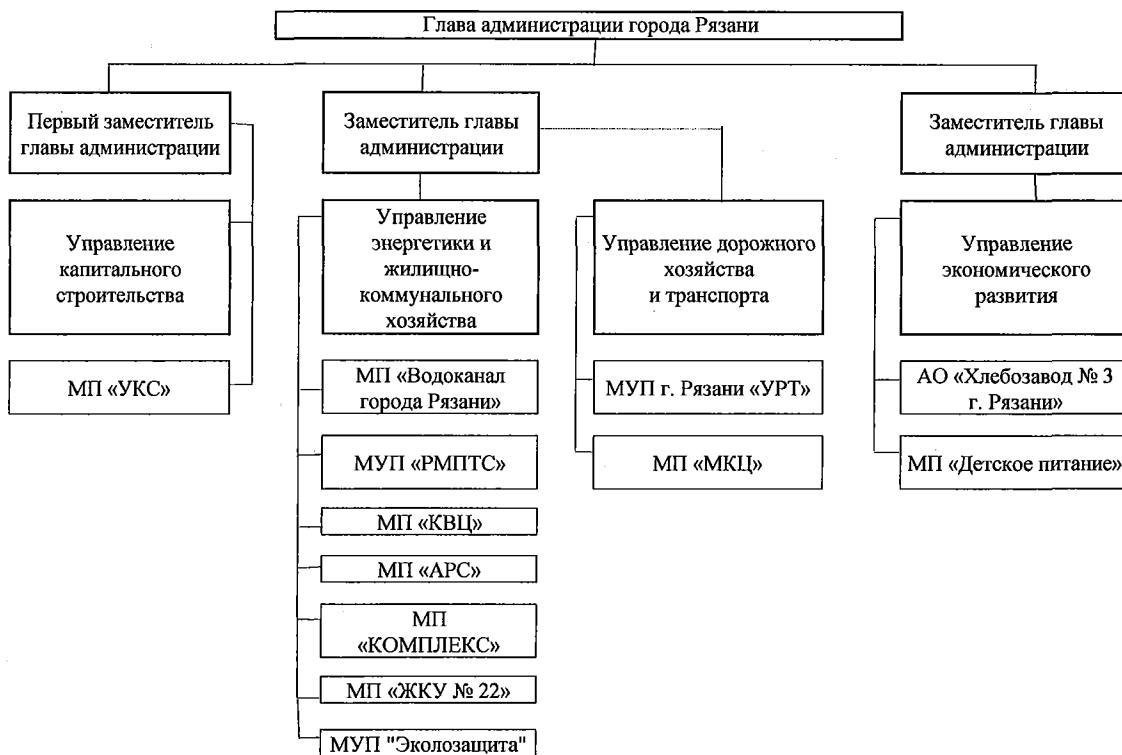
Глава администрации города Рязани

Первый заместитель главы администрации

Управление капитального строительства

МП «УКС»

Заместитель главы администрации

Управление энергетики и жилищно-коммунального хозяйства

МП «Водоканал города Рязани»

МУП «РМПТС»

МП «КВЦ»

МП «АРС»

МП «КОМПЛЕКС»

МП «ЖКУ № 22»

МУП "Экозащита"

Управление дорожного хозяйства и транспорта

МУП г. Рязани «УРТ»

МП «МКЦ»

Заместитель главы администрации

Управление экономического развития

АО «Хлебозавод № 3 г. Рязани»

МП «Детское питание»